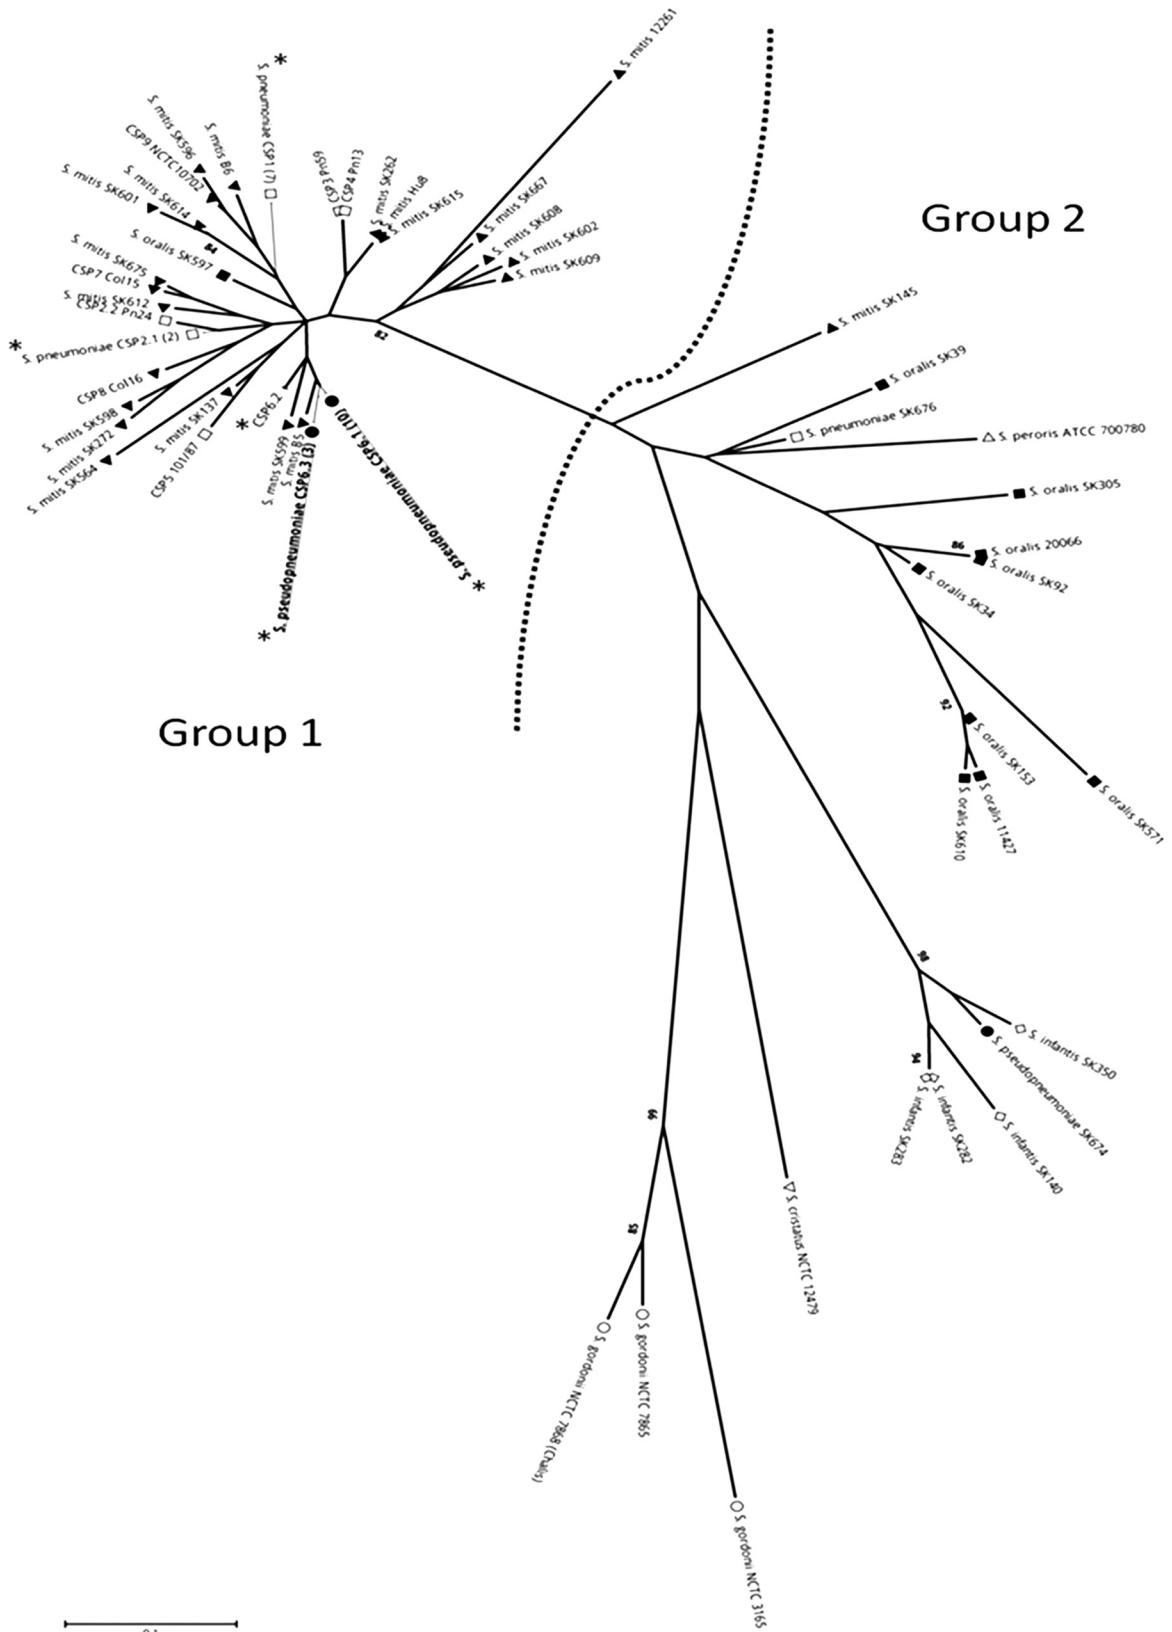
Group 2

Group 1

S. mitis 12261
S. pneumoniae CSP1 (7)
*
S. mitis SK596
S. mitis B6
CSP9 NCTC10702
S. mitis SK601
S. mitis SK614
84
CSP3 Pn59
CSP4 Pn13
S. mitis SK262
S. mitis Hu8
S. mitis SK615
S. mitis SK667
S. mitis SK608
S. mitis SK602
S. mitis SK609
S. oralis SK597
S. mitis SK675
CSP7 Col15
S. mitis SK612
CSP2.2 Pn24
*
S. pneumoniae CSP2.1 (2)
82
CSP8 Col16
S. mitis SK598
S. mitis SK272
S. mitis SK564
S. mitis SK137
CSP5 101/87
*
CSP6.2
S. mitis SK599
S. mitis B5
S. pseudopneumoniae CSP6.3 (3)
*
S. pseudopneumoniae CSP6.1 (10)
*
S. mitis SK145
S. oralis SK39
S. pneumoniae SK676
S. peroris ATCC 700780
S. oralis SK305
86
S. oralis 20066
S. oralis SK92
S. oralis SK34
92
S. oralis SK153
S. oralis SK610
S. oralis 11427
S. oralis SK571
98
S. infantis SK350
S. pseudopneumoniae SK674
94
S. infantis SK282
S. infantis SK283
S. infantis SK140
99
S. cristatus NCTC 12479
85
S. gordonii NCTC 7868 (Challis)
S. gordonii NCTC 7865
S. gordonii NCTC 3165
0.1